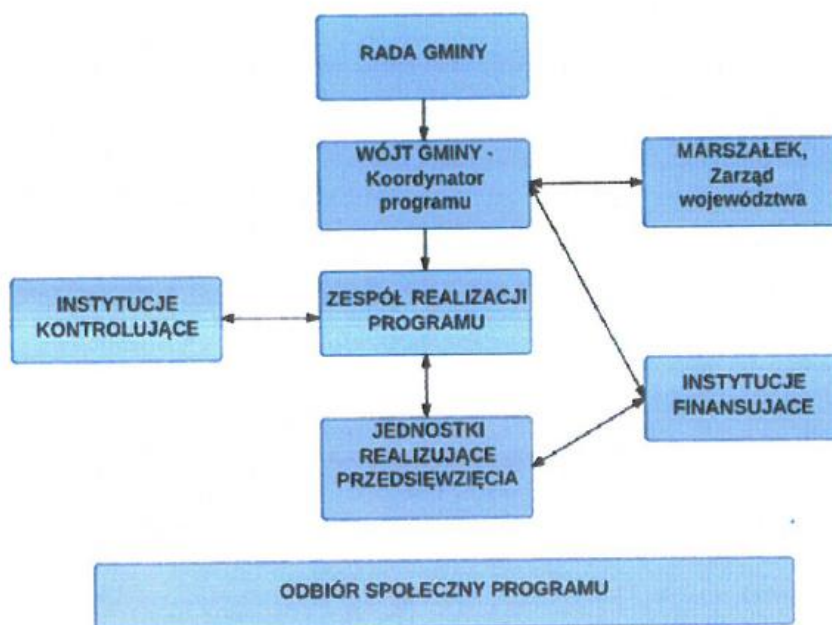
RADA GMINY

WÓJT GMINY - Koordynator programu

MARSZAŁEK, Zarząd województwa

INSTYTUCJE KONTROLUJĄCE

ZESPÓŁ REALIZACJI PROGRAMU

INSTYTUCJE FINANSUJACE

JEDNOSTKI REALIZUJĄCE PRZEDSIĘWZIĘCIA

ODBIÓR SPOŁECZNY PROGRAMU